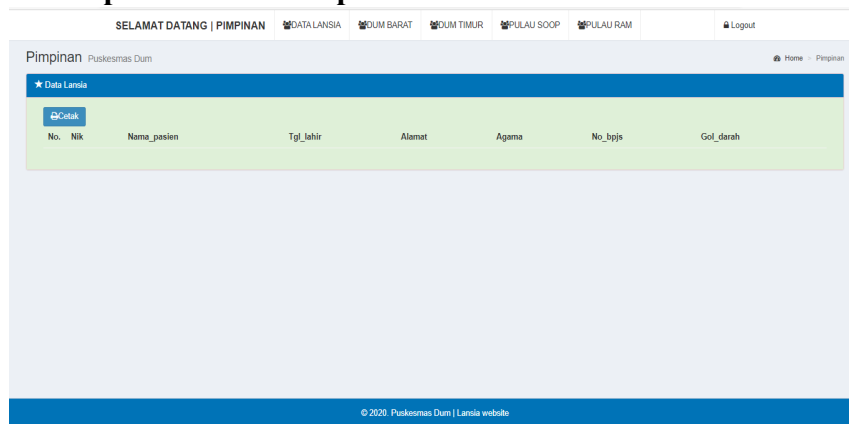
SELAMAT DATANG | PIMPINAN DATA LANSIA DUM BARAT DUM TIMUR PULAU SOOP PULAU RAM Logout

Pimpinan Puskesmas Dum

Home > Pimpinan

Data Lansia

Cetak

| No. | Nik | Nama_pasien | Tgl_lahir | Alamat | Agama | No_bpjs | Gol_darah |
|---|---|---|---|---|---|---|---|

© 2020. Puskesmas Dum | Lansia website